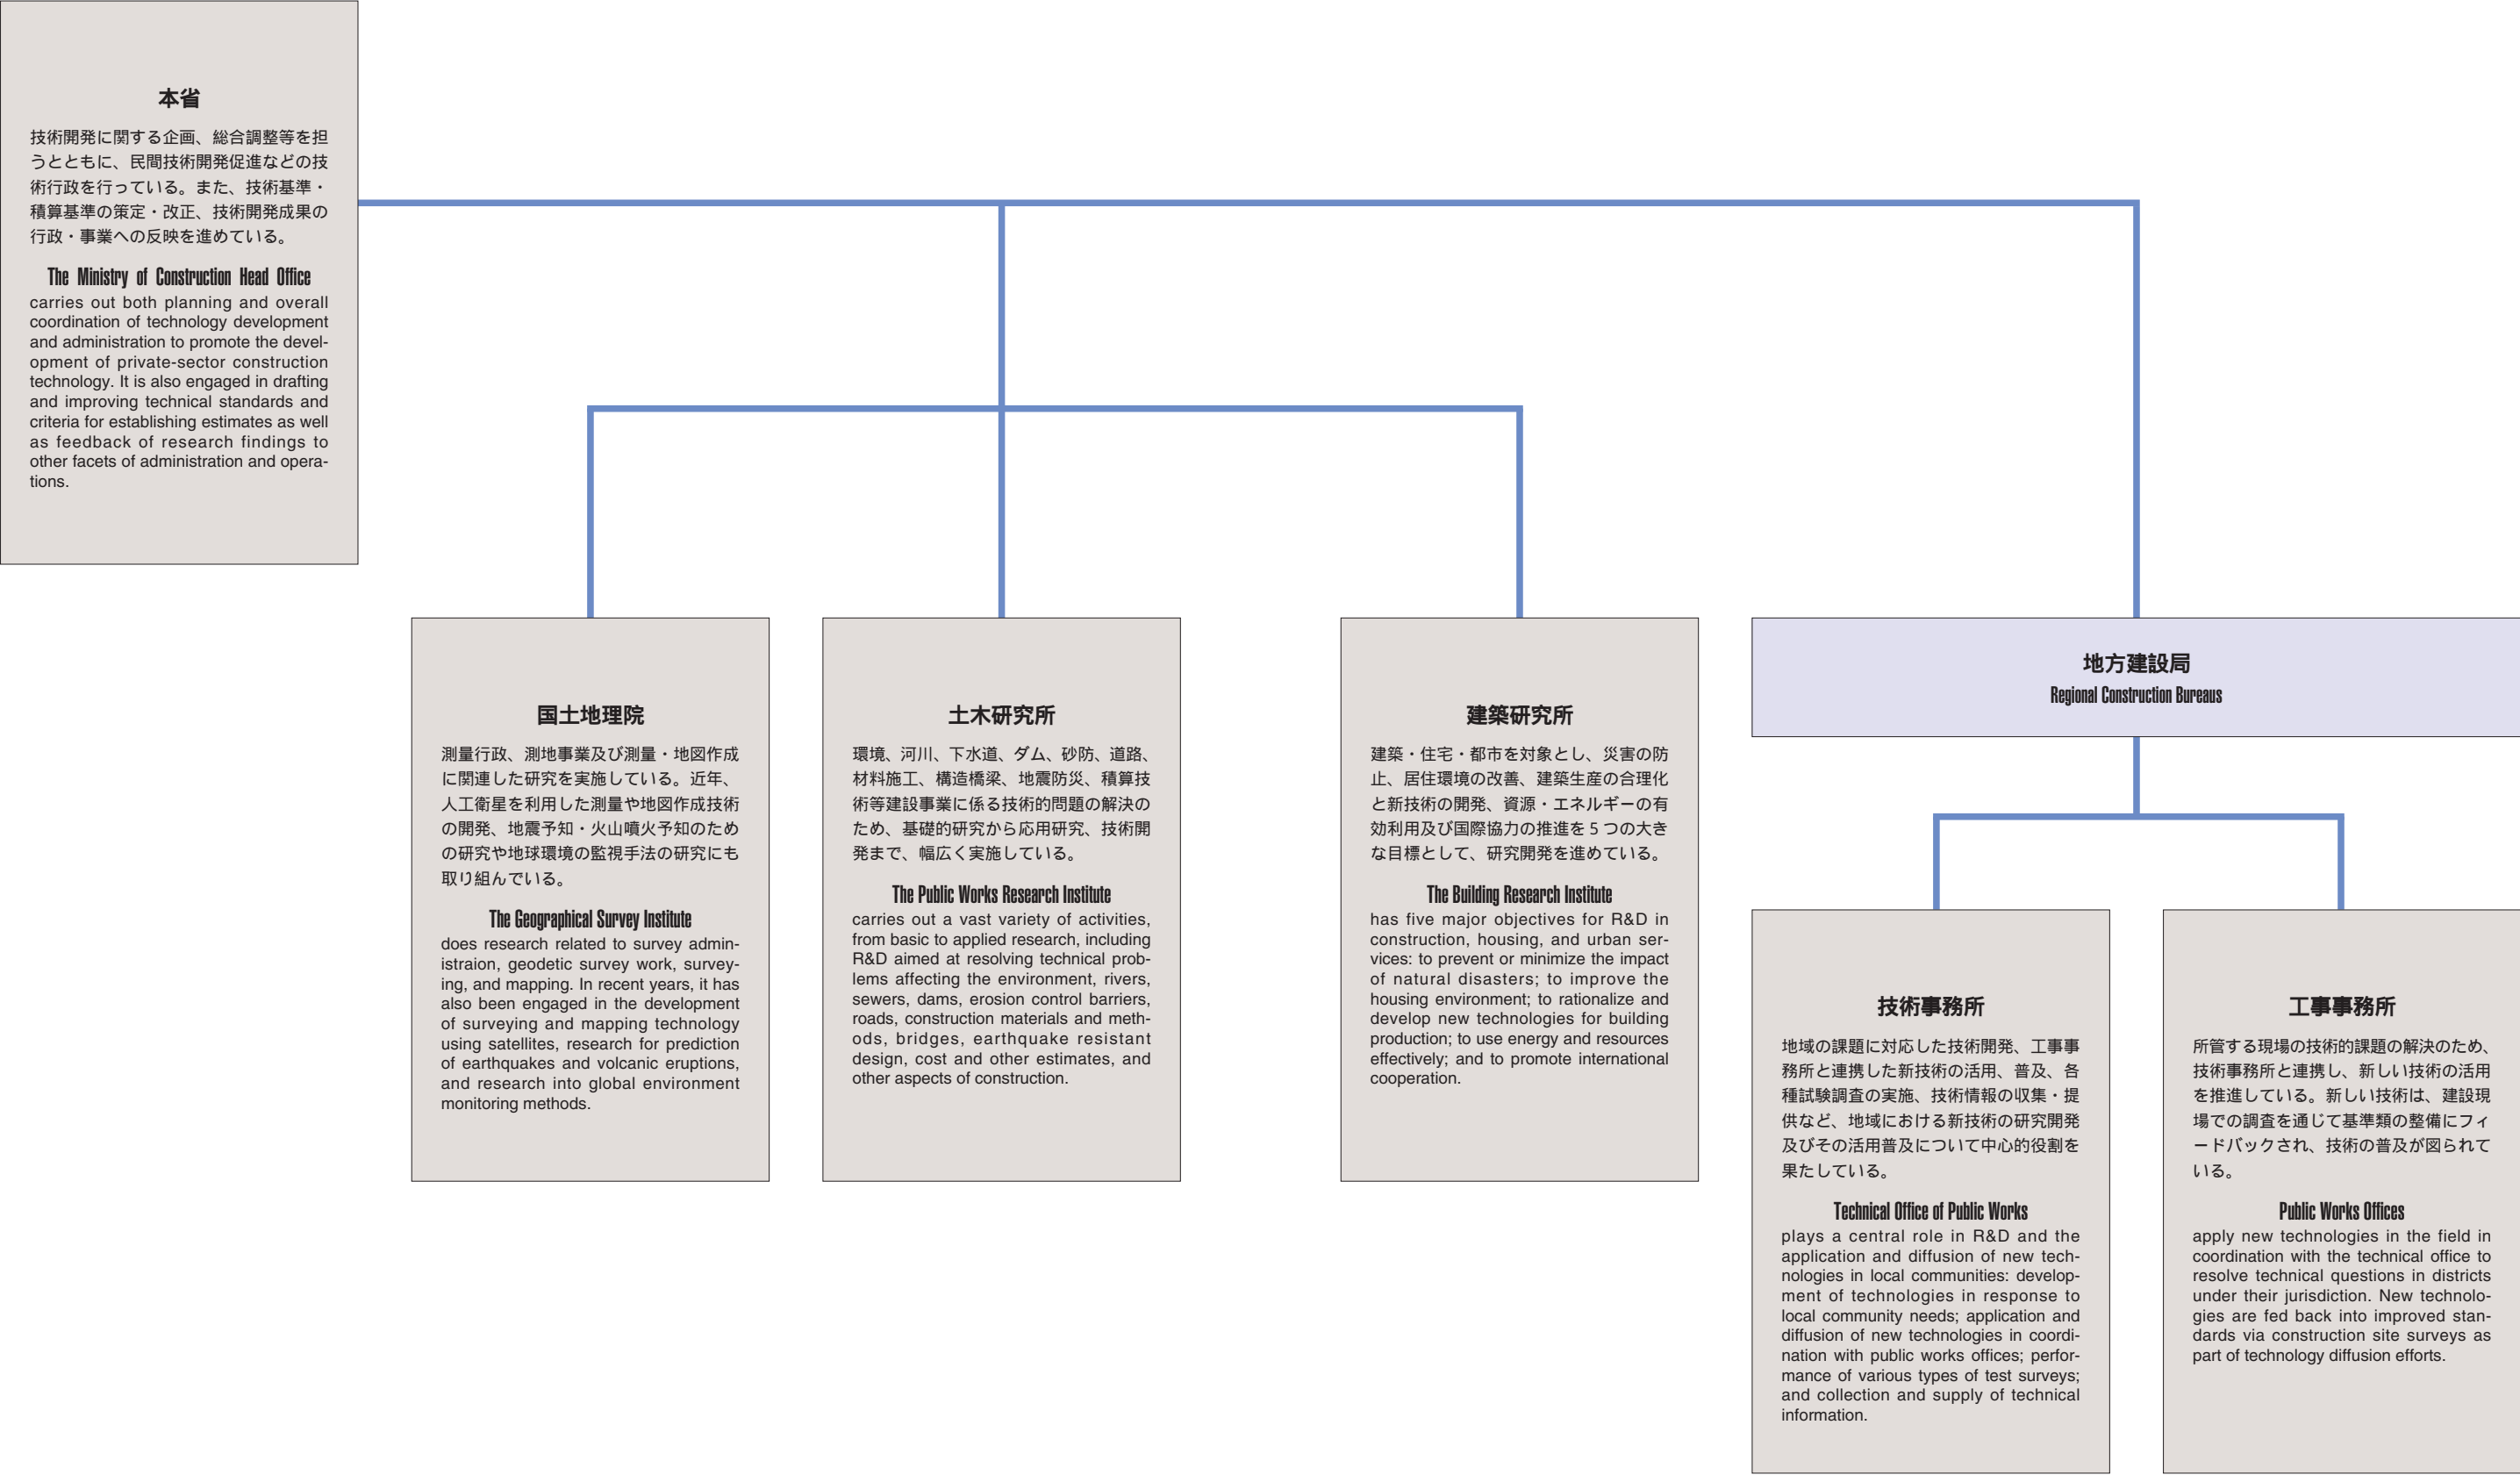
本省

技術開発に関する企画、総合調整等を担うとともに、民間技術開発促進などの技術行政を行っている。また、技術基準・積算基準の策定・改正、技術開発成果の行政・事業への反映を進めている。

The Ministry of Construction Head Office
carries out both planning and overall coordination of technology development and administration to promote the development of private-sector construction technology. It is also engaged in drafting and improving technical standards and criteria for establishing estimates as well as feedback of research findings to other facets of administration and operations.

国土地理院

測量行政、測地事業及び測量・地図作成に関連した研究を実施している。近年、人工衛星を利用した測量や地図作成技術の開発、地震予知・火山噴火予知のための研究や地球環境の監視手法の研究にも取り組んでいる。

The Geographical Survey Institute
does research related to survey adminis­traion, geodetic survey work, surveying, and mapping. In recent years, it has also been engaged in the development of surveying and mapping technology using satellites, research for prediction of earthquakes and volcanic eruptions, and research into global environment monitoring methods.

土木研究所

環境、河川、下水道、ダム、砂防、道路、材料施工、構造橋梁、地震防災、積算技術等建設事業に係る技術的問題の解決のため、基礎的研究から応用研究、技術開発まで、幅広く実施している。

The Public Works Research Institute
carries out a vast variety of activities, from basic to applied research, including R&D aimed at resolving technical problems affecting the environment, rivers, sewers, dams, erosion control barriers, roads, construction materials and methods, bridges, earthquake resistant design, cost and other estimates, and other aspects of construction.

建築研究所

建築・住宅・都市を対象とし、災害の防止、居住環境の改善、建築生産の合理化と新技術の開発、資源・エネルギーの有効利用及び国際協力の推進を５つの大きな目標として、研究開発を進めている。

The Building Research Institute
has five major objectives for R&D in construction, housing, and urban services: to prevent or minimize the impact of natural disasters; to improve the housing environment; to rationalize and develop new technologies for building production; to use energy and resources effectively; and to promote international cooperation.

地方建設局
Regional Construction Bureaus

技術事務所

地域の課題に対応した技術開発、工事事務所と連携した新技術の活用、普及、各種試験調査の実施、技術情報の収集・提供など、地域における新技術の研究開発及びその活用普及について中心的役割を果たしている。

Technical Office of Public Works
plays a central role in R&D and the application and diffusion of new technologies in local communities: development of technologies in response to local community needs; application and diffusion of new technologies in coordination with public works offices; performance of various types of test surveys; and collection and supply of technical information.

工事事務所

所管する現場の技術的課題の解決のため、技術事務所と連携し、新しい技術の活用を推進している。新しい技術は、建設現場での調査を通じて基準類の整備にフィードバックされ、技術の普及が図られている。

Public Works Offices
apply new technologies in the field in coordination with the technical office to resolve technical questions in districts under their jurisdiction. New technologies are fed back into improved standards via construction site surveys as part of technology diffusion efforts.